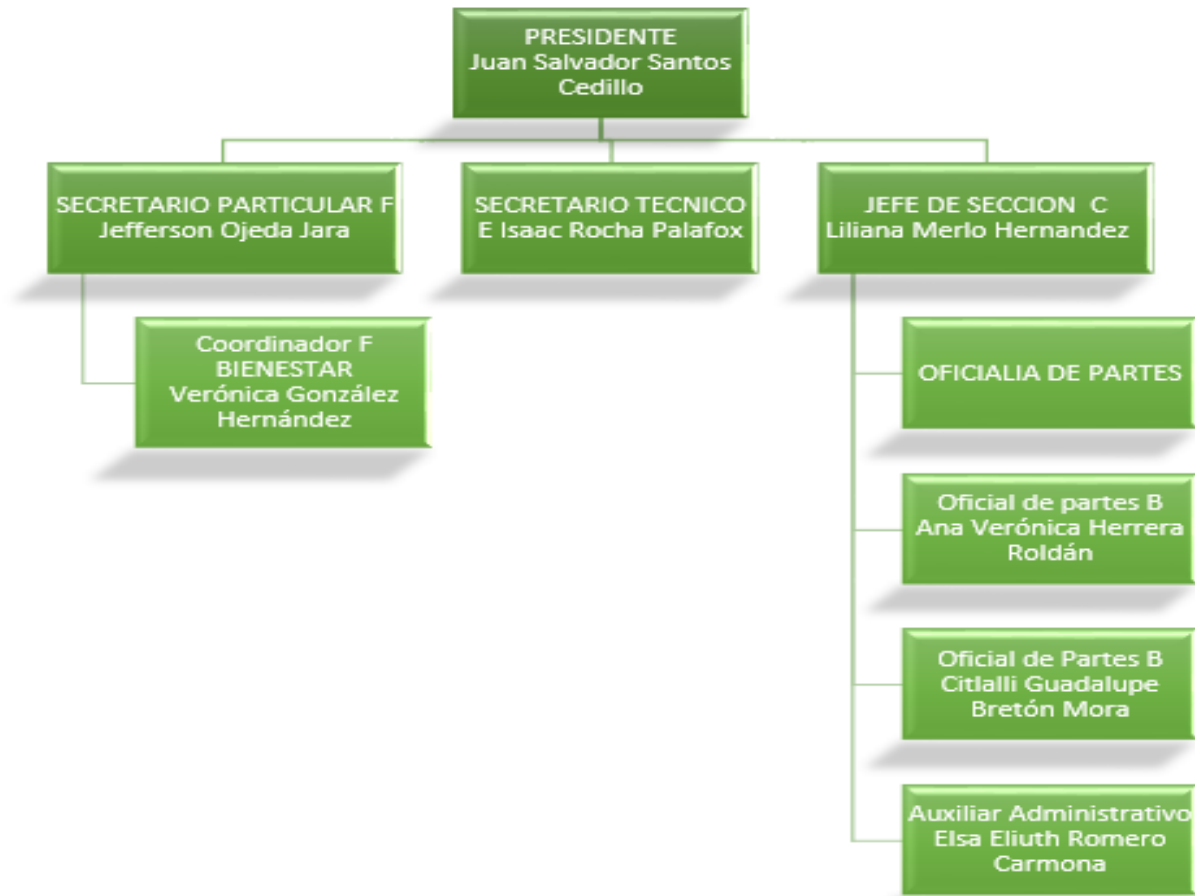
PRESIDENTE
Juan Salvador Santos Cedillo

SECRETARIO PARTICULAR F
Jefferson Ojeda Jara

SECRETARIO TECNICO
E Isaac Rocha Palafox

JEFE DE SECCION C
Liliana Merlo Hernandez

Coordinador F
BIENESTAR
Verónica González Hernández

OFICIALIA DE PARTES

Oficial de partes B
Ana Verónica Herrera Roldán

Oficial de Partes B
Citlalli Guadalupe Bretón Mora

Auxiliar Administrativo
Elsa Eliuth Romero Carmona